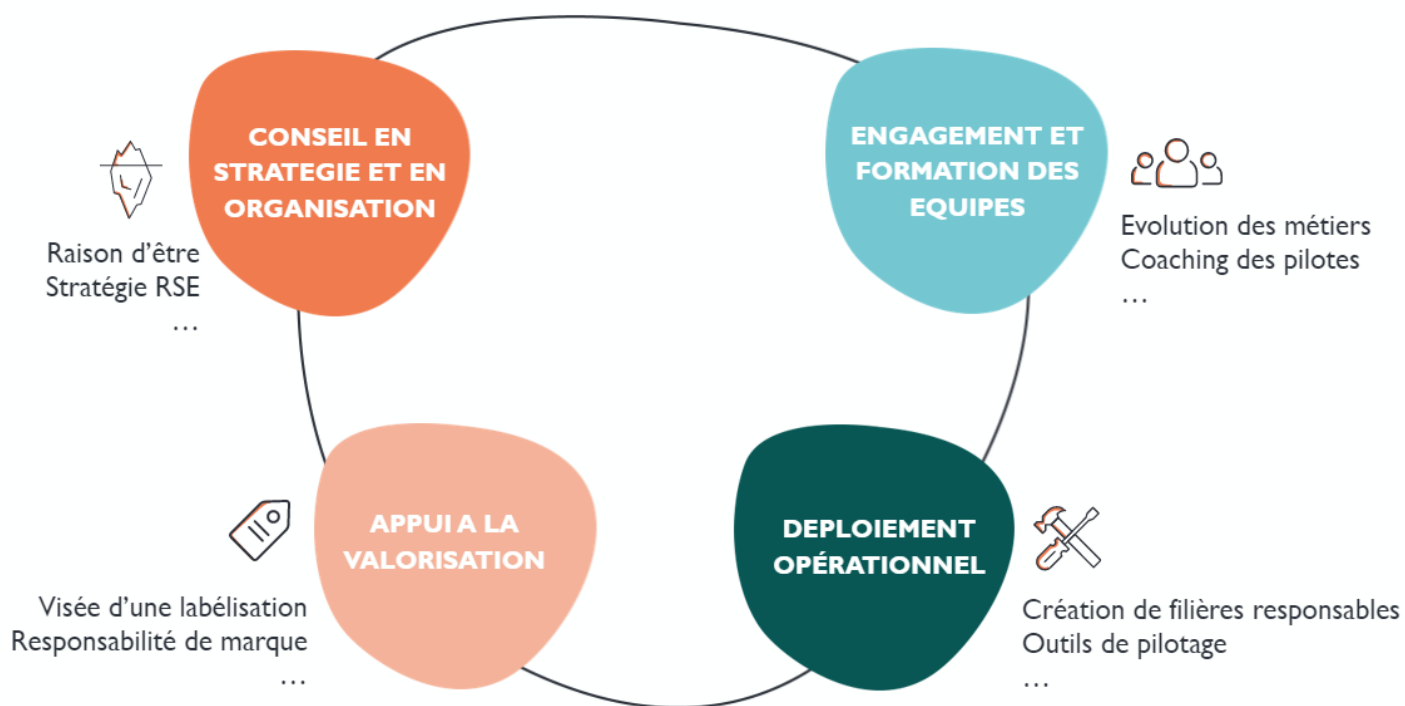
CONSEIL EN STRATEGIE ET EN ORGANISATION

Raison d'être
Stratégie RSE
…

ENGAGEMENT ET FORMATION DES EQUIPES

Evolution des métiers
Coaching des pilotes
…

APPUI A LA VALORISATION

Visée d'une labélisation
Responsabilité de marque
…

DEPLOIEMENT OPÉRATIONNEL

Création de filières responsables
Outils de pilotage
…